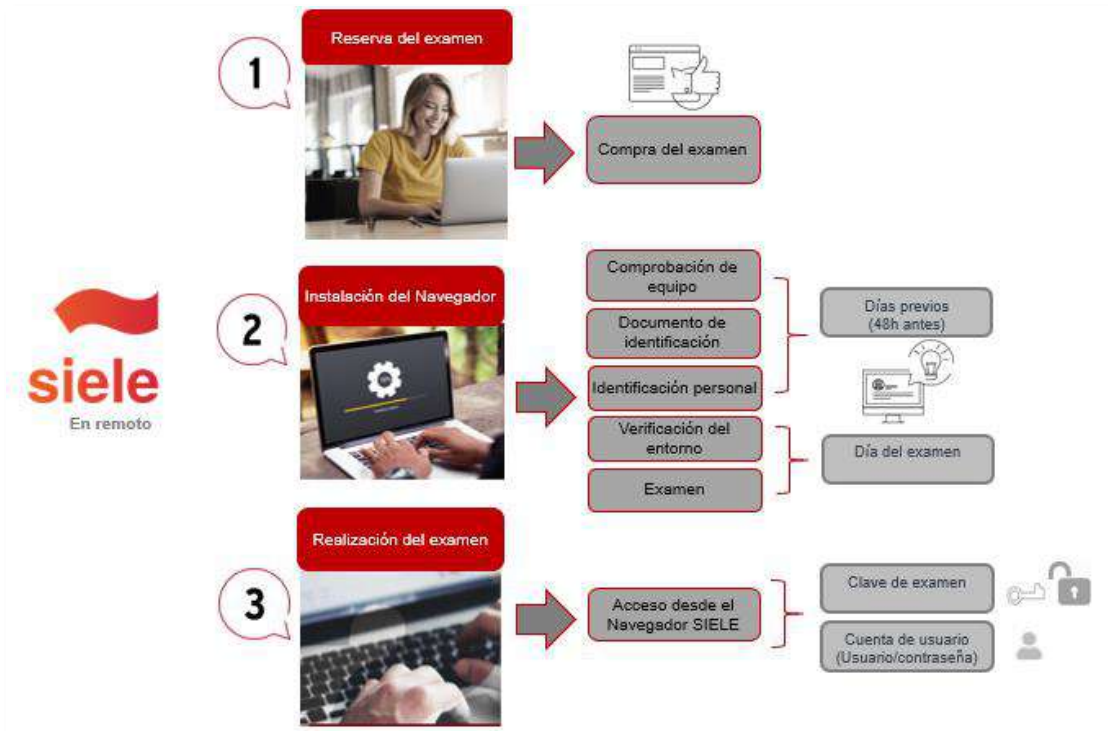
siele
En remoto

1
Reserva del examen
Compra del examen

2
Instalación del Navegador
Comprobación de equipo
Documento de identificación
Identificación personal
Días previos (48h antes)
Verificación del entorno
Examen
Día del examen

3
Realización del examen
Acceso desde el Navegador SIELE
Clave de examen
Cuenta de usuario (Usuario/contraseña)